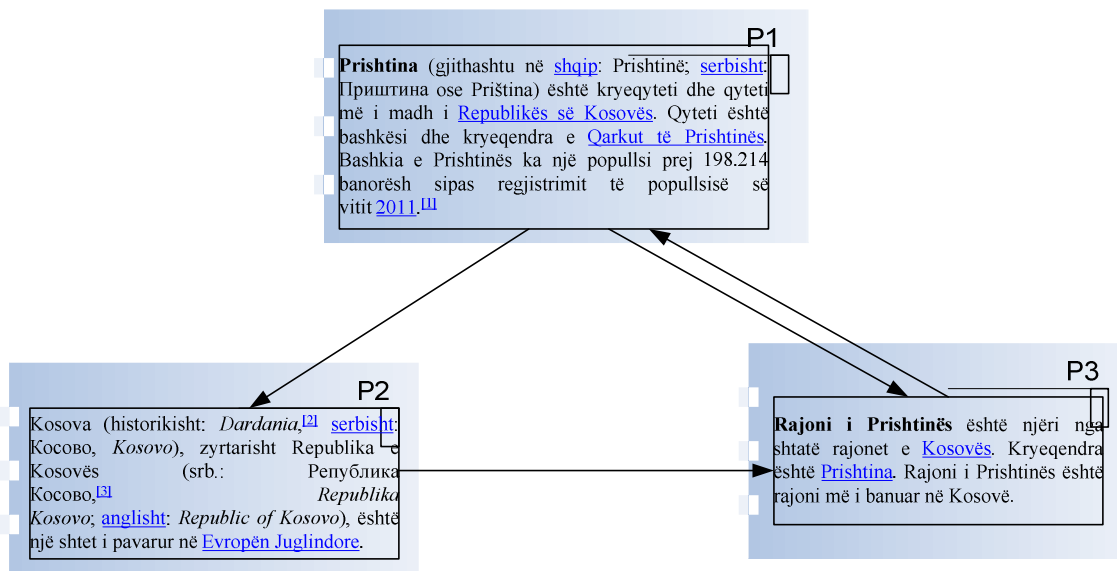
P1

**Prishtina** (gjithashtu në shqip: Prishtinë; serbisht: Приштина ose Priština) është kryeqyteti dhe qyteti më i madh i Republikës së Kosovës. Qyteti është bashkësi dhe kryeqendra e Qarkut të Prishtinës. Bashkia e Prishtinës ka një popullsi prej 198.214 banorësh sipas regjistrimit të popullsisë së vitit 2011.[1]

P2

Kosova (historikisht: *Dardania*,[2] serbisht: Косово, *Kosovo*), zyrtarisht Republika e Kosovës (srb.: Република Косово,[3] *Republika Kosovo*; anglisht: *Republic of Kosovo*), është një shtet i pavarur në Evropën Juglindore.

P3

**Rajoni i Prishtinës** është njëri nga shtatë rajonet e Kosovës. Kryeqendra është Prishtina. Rajoni i Prishtinës është rajoni më i banuar në Kosovë.